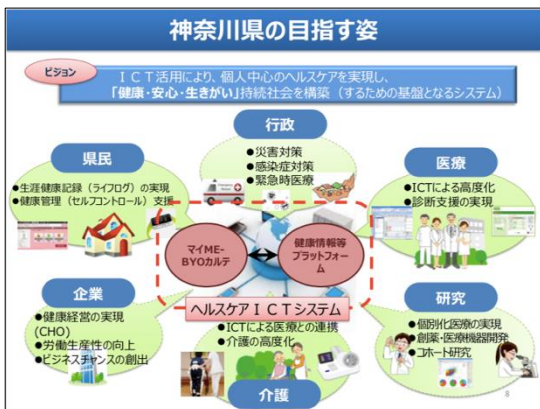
神奈川県の目指す姿

ビジョン

ＩＣＴ活用により、個人中心のヘルスケアを実現し、「健康・安心・生きがい」持続社会を構築（するための基盤となるシステム）

行政
●災害対策
●感染症対策
●緊急時医療

県民
●生涯健康記録（ライフログ）の実現
●健康管理（セルフコントロール）支援

医療
●ICTによる高度化
●診断支援の実現

マイME-BYOカルテ

健康情報等プラットフォーム

ヘルスケアＩＣＴシステム

企業
●健康経営の実現（CHO）
●労働生産性の向上
●ビジネスチャンスの創出

●ICTによる医療との連携
●介護の高度化

介護

研究
●個別化医療の実現
●創薬・医療機器開発
●コホート研究

8